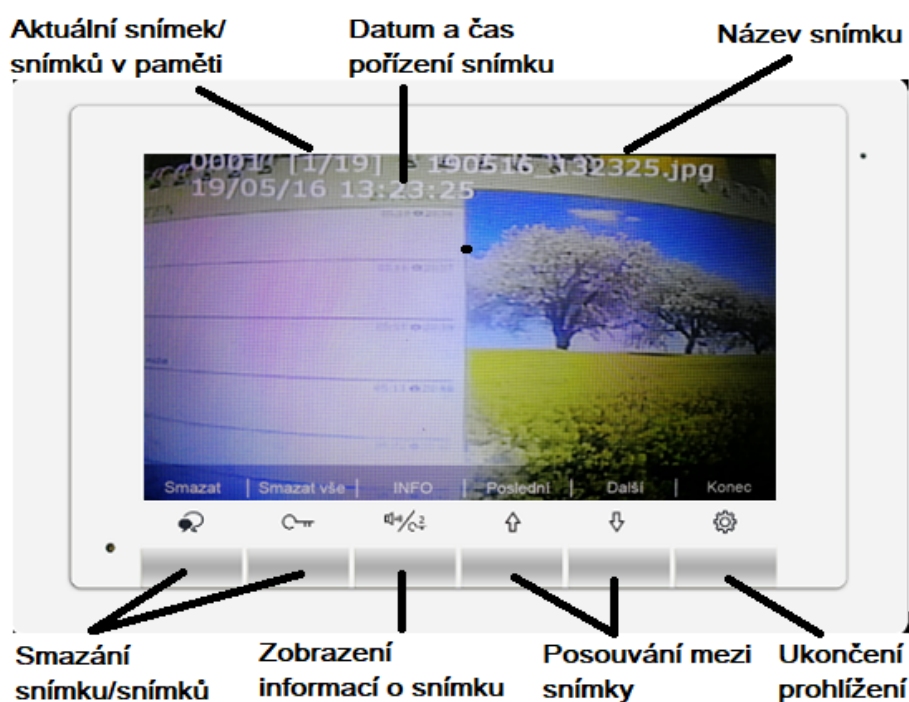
Aktuální snímek/ snímků v paměti

Datum a čas pořízení snímku

Název snímku

0001 [1/19] 190516_132325.jpg
19/05/16 13:23:25

Smazat | Smazat vše | INFO | Poslední | Další | Konec

Smazání snímku/snímků

Zobrazení informací o snímku

Posouvání mezi snímky

Ukončení prohlížení